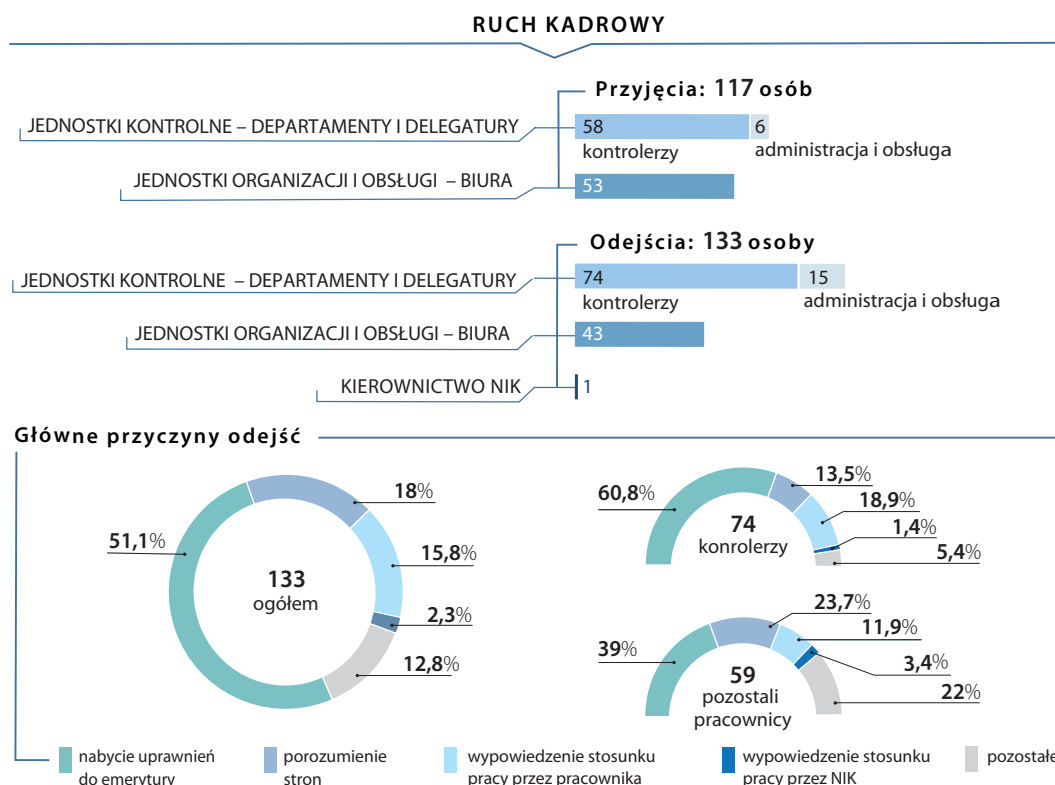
RUCH KADROWY

Przyjęcia: 117 osób

JEDNOSTKI KONTROLNE – DEPARTAMENTY I DELEGATURY

58 kontrolerzy

6 administracja i obsługa

JEDNOSTKI ORGANIZACJI I OBSŁUGI – BIURA

53

Odejścia: 133 osoby

JEDNOSTKI KONTROLNE – DEPARTAMENTY I DELEGATURY

74 kontrolerzy

15 administracja i obsługa

JEDNOSTKI ORGANIZACJI I OBSŁUGI – BIURA

43

KIEROWNICTWO NIK

1

Główne przyczyny odejść

51,1%

18%

15,8%

2,3%

12,8%

133 ogółem

60,8%

13,5%

18,9%

1,4%

5,4%

74 konrolerzy

39%

23,7%

11,9%

3,4%

22%

59 pozostali pracownicy

nabycie uprawnień do emerytury

porozumienie stron

wypowiedzenie stosunku pracy przez pracownika

wypowiedzenie stosunku pracy przez NIK

pozostałe